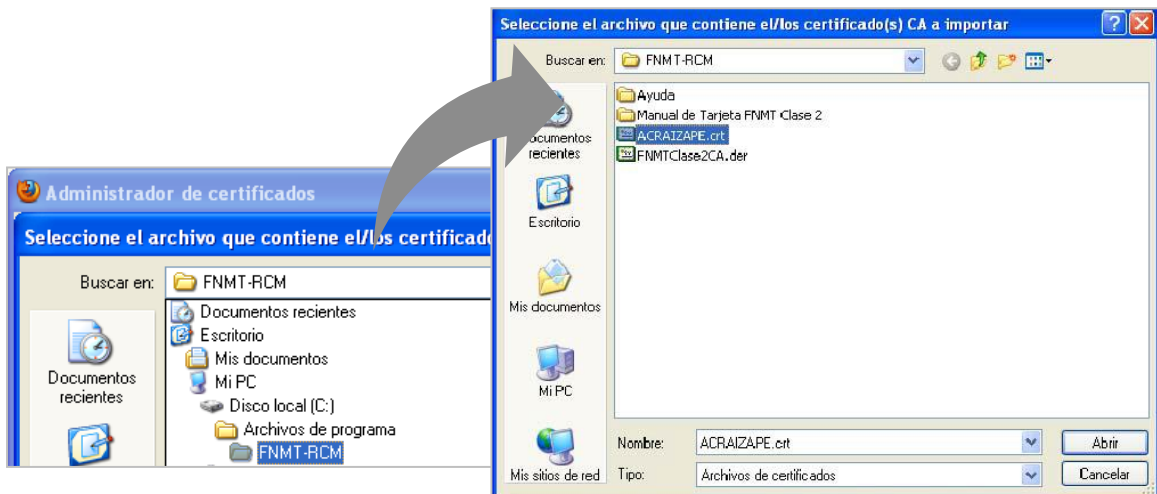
Seleccione el archivo que contiene el/los certificado(s) CA a importar

Buscar en: FNMT-RCM

Documentos recientes

Escritorio

Mis documentos

Mi PC

Mis sitios de red

Ayuda
Manual de Tarjeta FNMT Clase 2
ACRAIZAPE.crt
FNMTClase2CA.der

Nombre: ACRAIZAPE.crt
Tipo: Archivos de certificados

Abrir
Cancelar

Administrador de certificados

Seleccione el archivo que contiene el/los certificad

Buscar en: FNMT-RCM

Documentos recientes

Documentos recientes
Escritorio
Mis documentos
Mi PC
Disco local (C:)
Archivos de programa
FNMT-RCM